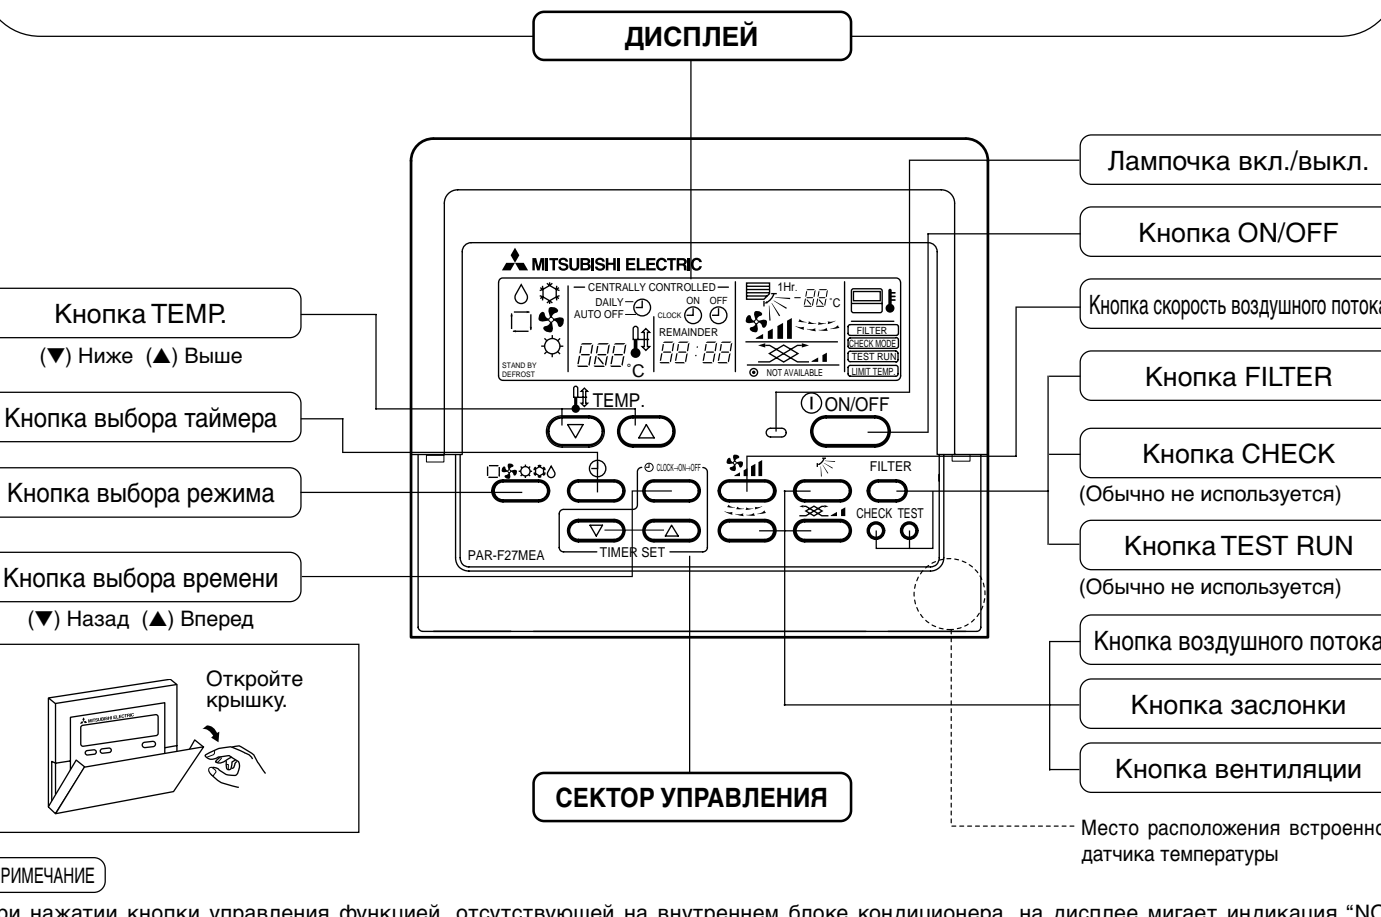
ДИСПЛЕЙ

Лампочка вкл./выкл.

Кнопка ON/OFF

MITSUBISHI ELECTRIC

CENTRALLY CONTROLLED

DAILY

AUTO OFF

ON OFF

CLOCK

REMAINDER

1Hr.

$88$ °C

$888$ °C

$88:88$

STAND BY DEFROST

NOT AVAILABLE

FILTER

CHECK MODE

TEST RUN

LIMIT TEMP.

Кнопка скорость воздушного потока

Кнопка TEMP.

(▼) Ниже (▲) Выше

Кнопка FILTER

Кнопка выбора таймера

TEMP.

ON/OFF

Кнопка CHECK

(Обычно не используется)

Кнопка выбора режима

CLOCK→ON→OFF

FILTER

CHECK TEST

Кнопка TEST RUN

(Обычно не используется)

PAR-F27MEA

TIMER SET

Кнопка выбора времени

(▼) Назад (▲) Вперед

Кнопка воздушного потока

Откройте крышку.

MITSUBISHI ELECTRIC

Кнопка заслонки

Кнопка вентиляции

СЕКТОР УПРАВЛЕНИЯ

Место расположения встроенно датчика температуры

РИМЕЧАНИЕ

ри нажатии кнопки управления функцией, отсутствующей на внутреннем блоке кондиционера, на дисплее мигает индикация "NO